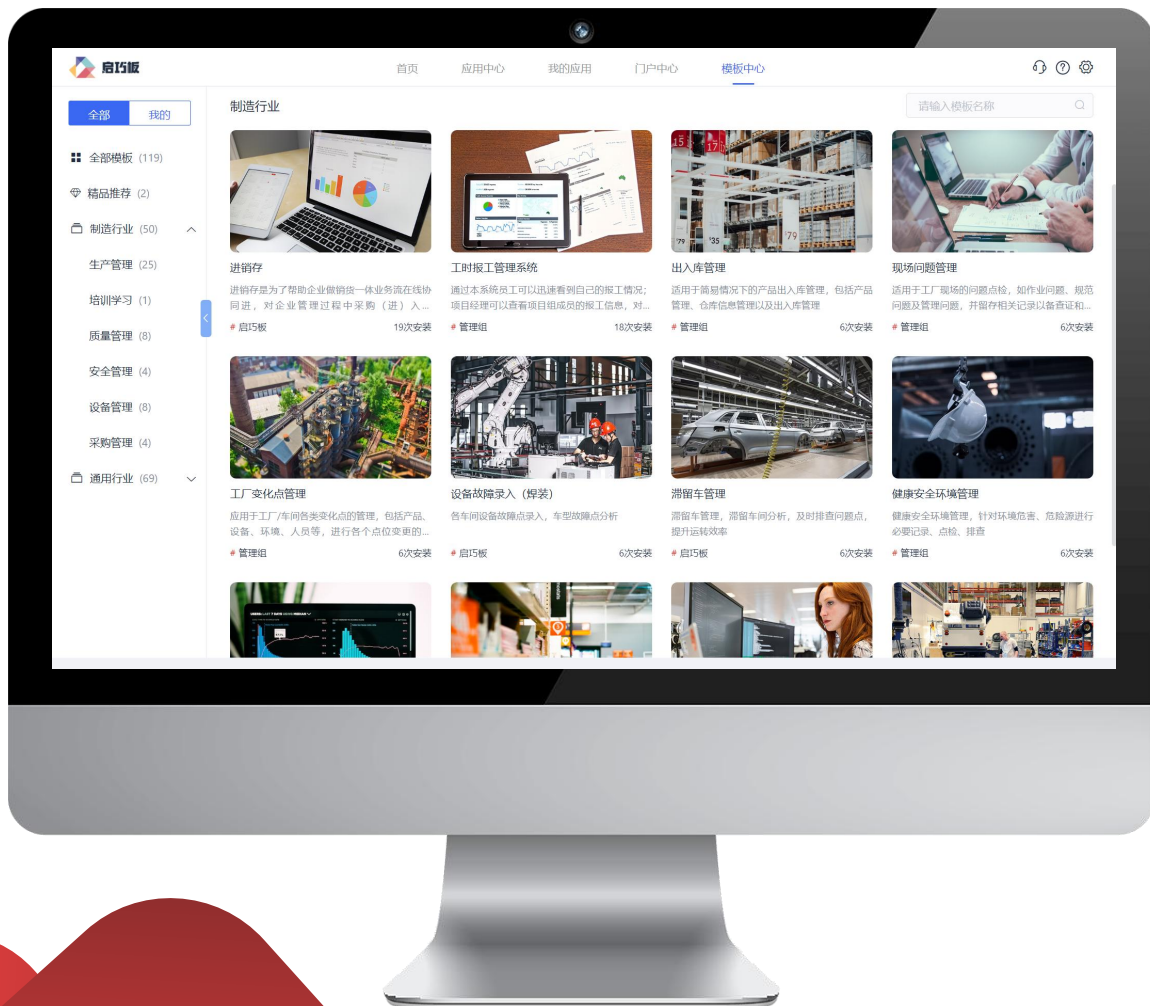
启巧板

首页 应用中心 我的应用 门户中心 模板中心

全部 我的

全部模板 (119)
精品推荐 (2)
制造行业 (50)
生产管理 (25)
培训学习 (1)
质量管理 (8)
安全管理 (4)
设备管理 (8)
采购管理 (4)
通用行业 (69)

制造行业

请输入模板名称

进销存
进销存是为了帮助企业做销售一体业务流在线协同进，对企业管理过程中采购（进）入...
# 启巧板 19次安装

工时报工管理系统
通过本系统员工可以迅速看到自己的报工情况；项目经理可以查看项目组成员的报工信息，对...
# 管理组 18次安装

出入库管理
适用于简易情况下的产品出入库管理，包括产品管理、仓库信息管理以及出入库管理
# 管理组 6次安装

现场问题管理
适用于工厂现场的问题点检，如作业问题、规范问题及管理问题，并留存相关记录以备查证和...
# 管理组 6次安装

工厂变化点管理
应用于工厂/车间各类变化点的管理，包括产品、设备、环境、人员等，进行各个点位变更的...
# 管理组 6次安装

设备故障录入（焊装）
各车间设备故障点录入，车型故障点分析
# 启巧板 6次安装

滞留车管理
滞留车管理，滞留车间分析，及时排查问题点，提升运转效率
# 启巧板 6次安装

健康安全环境管理
健康安全环境管理，针对环境危害、危险源进行必要记录、点检、排查
# 管理组 6次安装